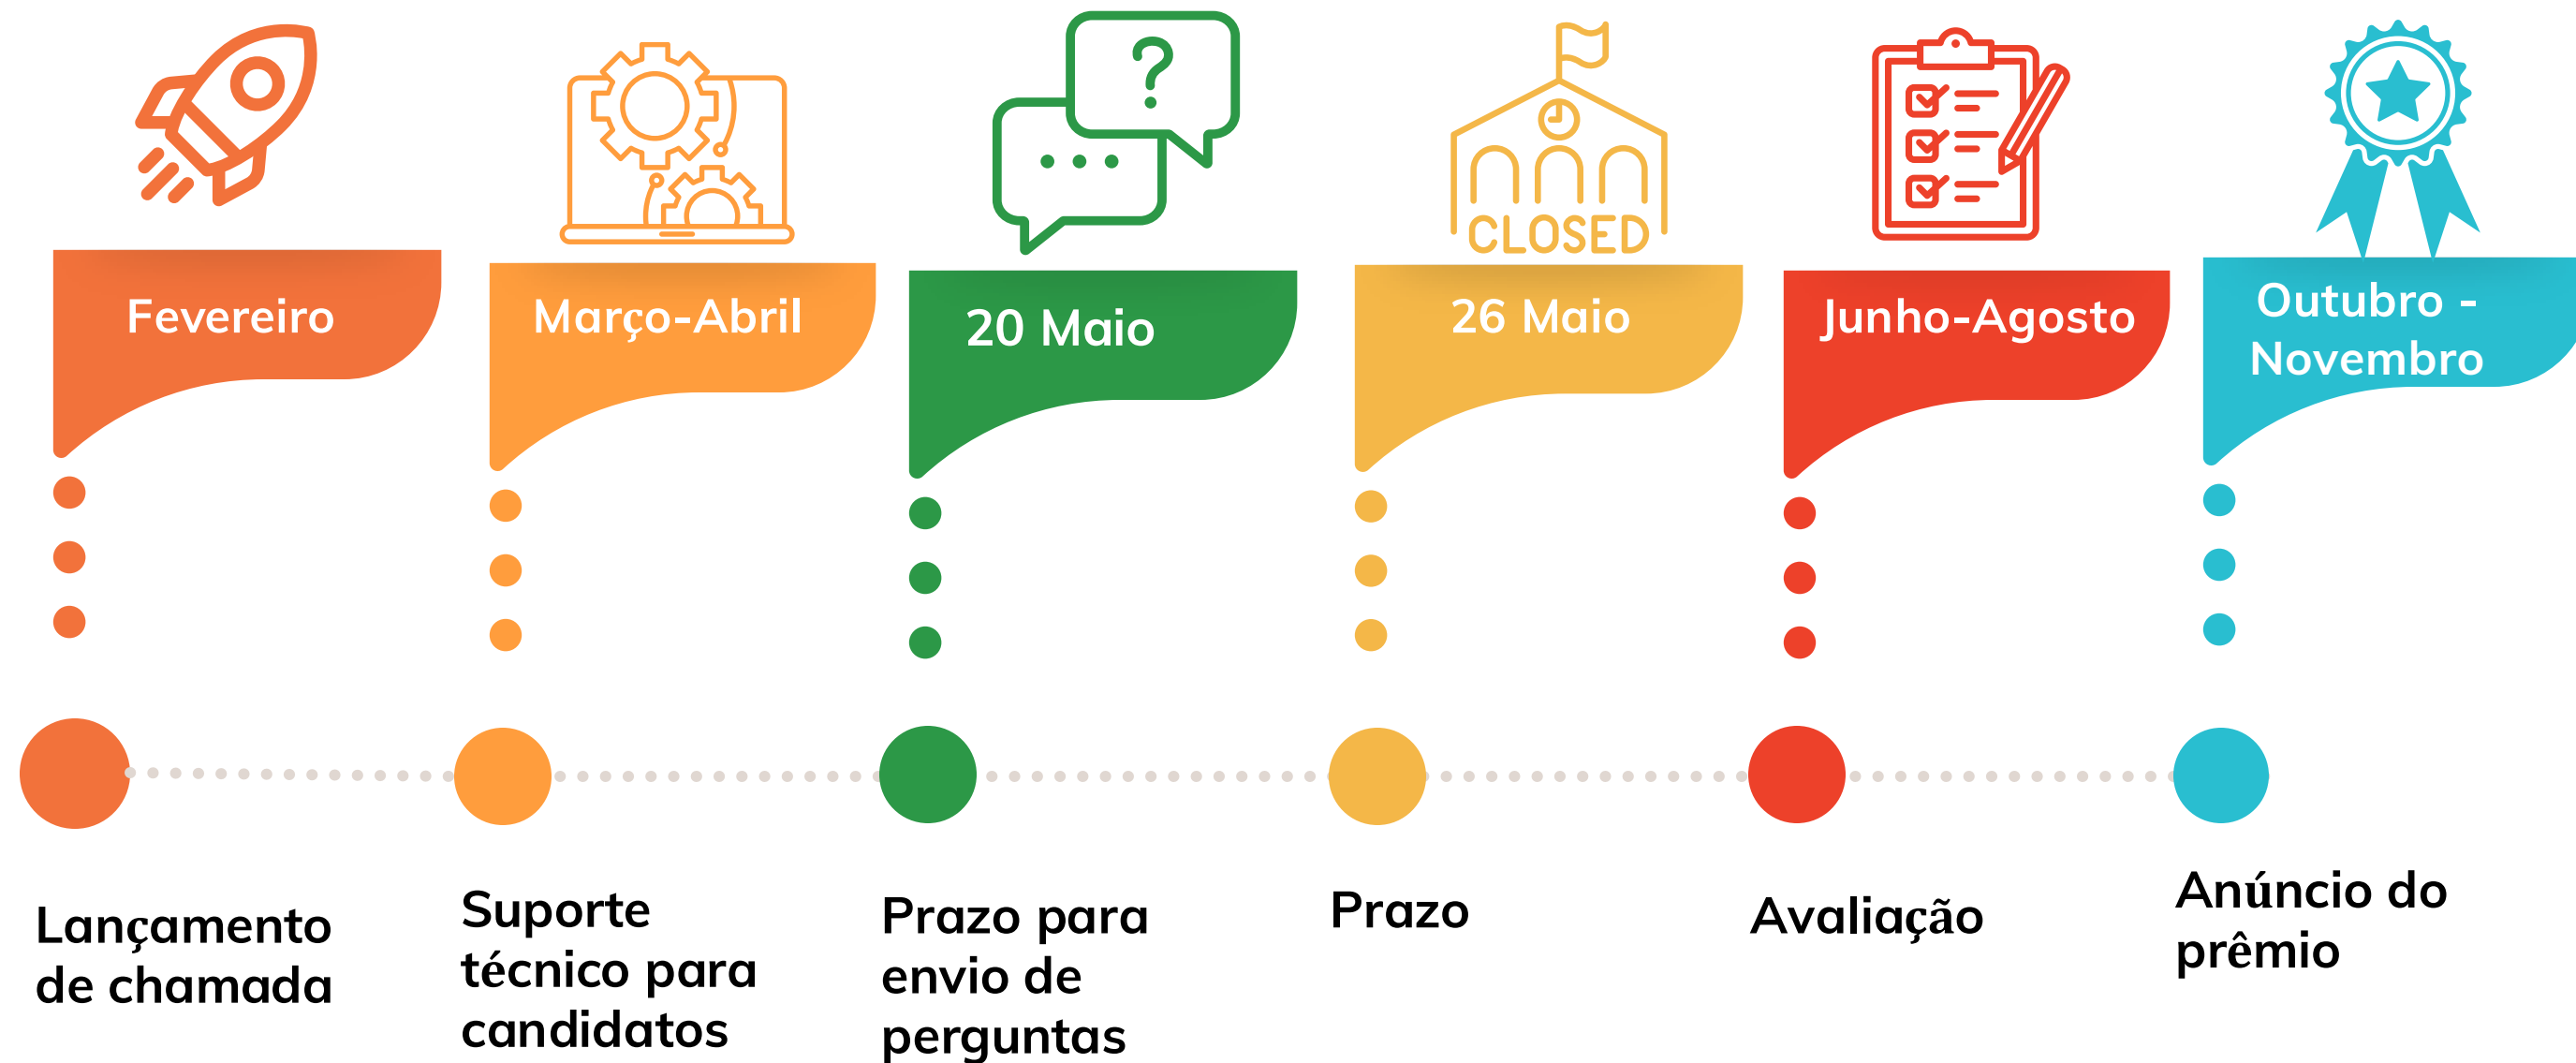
Fevereiro

Lançamento de chamada

Março-Abril

Suporte técnico para candidatos

?

20 Maio

Prazo para envio de perguntas

CLOSED

26 Maio

Prazo

Junho-Agosto

Avaliação

Outubro - Novembro

Anúncio do prêmio